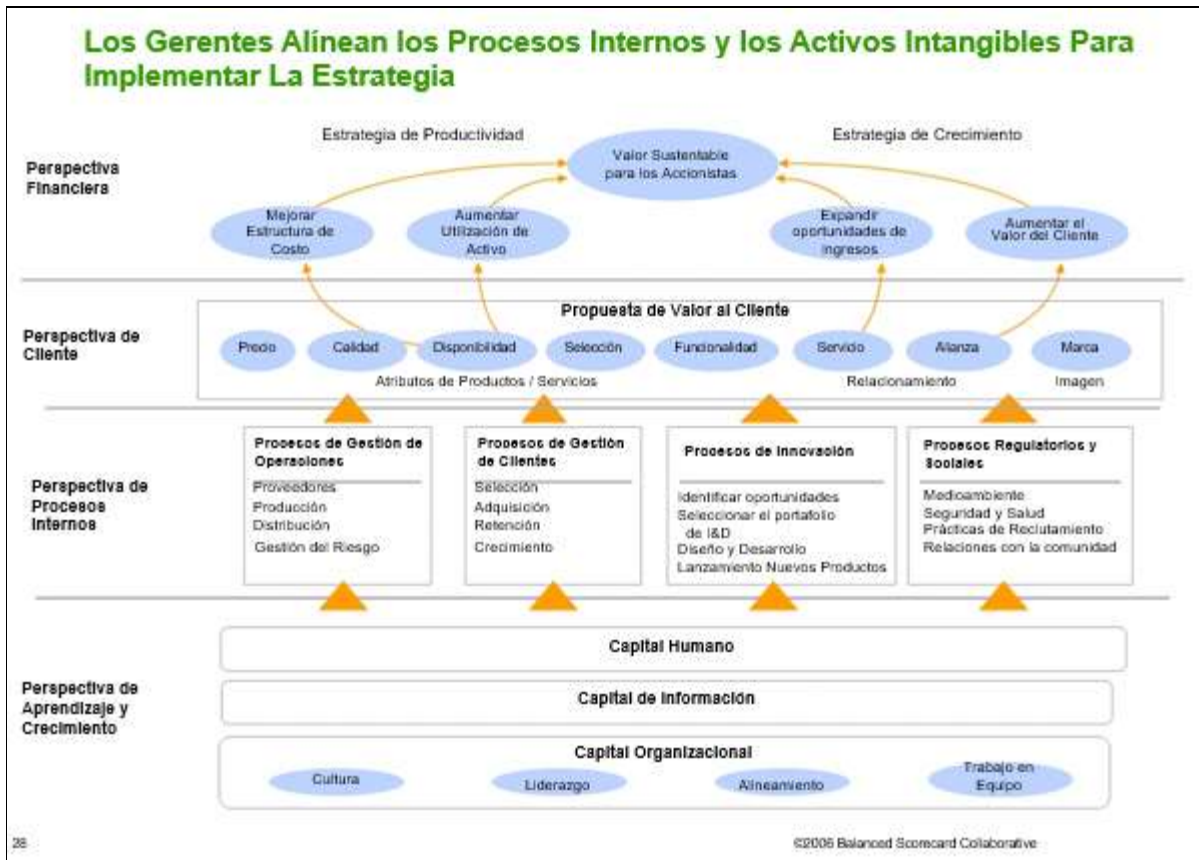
Los Gerentes Alínean los Procesos Internos y los Activos Intangibles Para Implementar La Estrategia

Estrategia de Productividad

Estrategia de Crecimiento

Perspectiva Financiera

Valor Sustentable para los Accionistas

Mejorar Estructura de Costo

Aumentar Utilización de Activo

Expandir oportunidades de ingresos

Aumentar el Valor del Cliente

Perspectiva de Cliente

Propuesta de Valor al Cliente

Precio

Calidad

Disponibilidad

Selección

Funcionalidad

Servicio

Alianza

Marca

Atributos de Productos / Servicios

Relacionamiento

Imagen

Perspectiva de Procesos Internos

Procesos de Gestión de Operaciones

Proveedores
Producción
Distribución
Gestión del Riesgo

Procesos de Gestión de Clientes

Selección
Adquisición
Retención
Crecimiento

Procesos de Innovación

Identificar oportunidades
Seleccionar el portafolio de I&D
Diseño y Desarrollo
Lanzamiento Nuevos Productos

Procesos Regulatorios y Sociales

Medioambiente
Seguridad y Salud
Prácticas de Reclutamiento
Relaciones con la comunidad

Perspectiva de Aprendizaje y Crecimiento

Capital Humano

Capital de Información

Capital Organizacional

Cultura

Liderazgo

Alineamiento

Trabajo en Equipo

28

©2006 Balanced Scorecard Collaborative